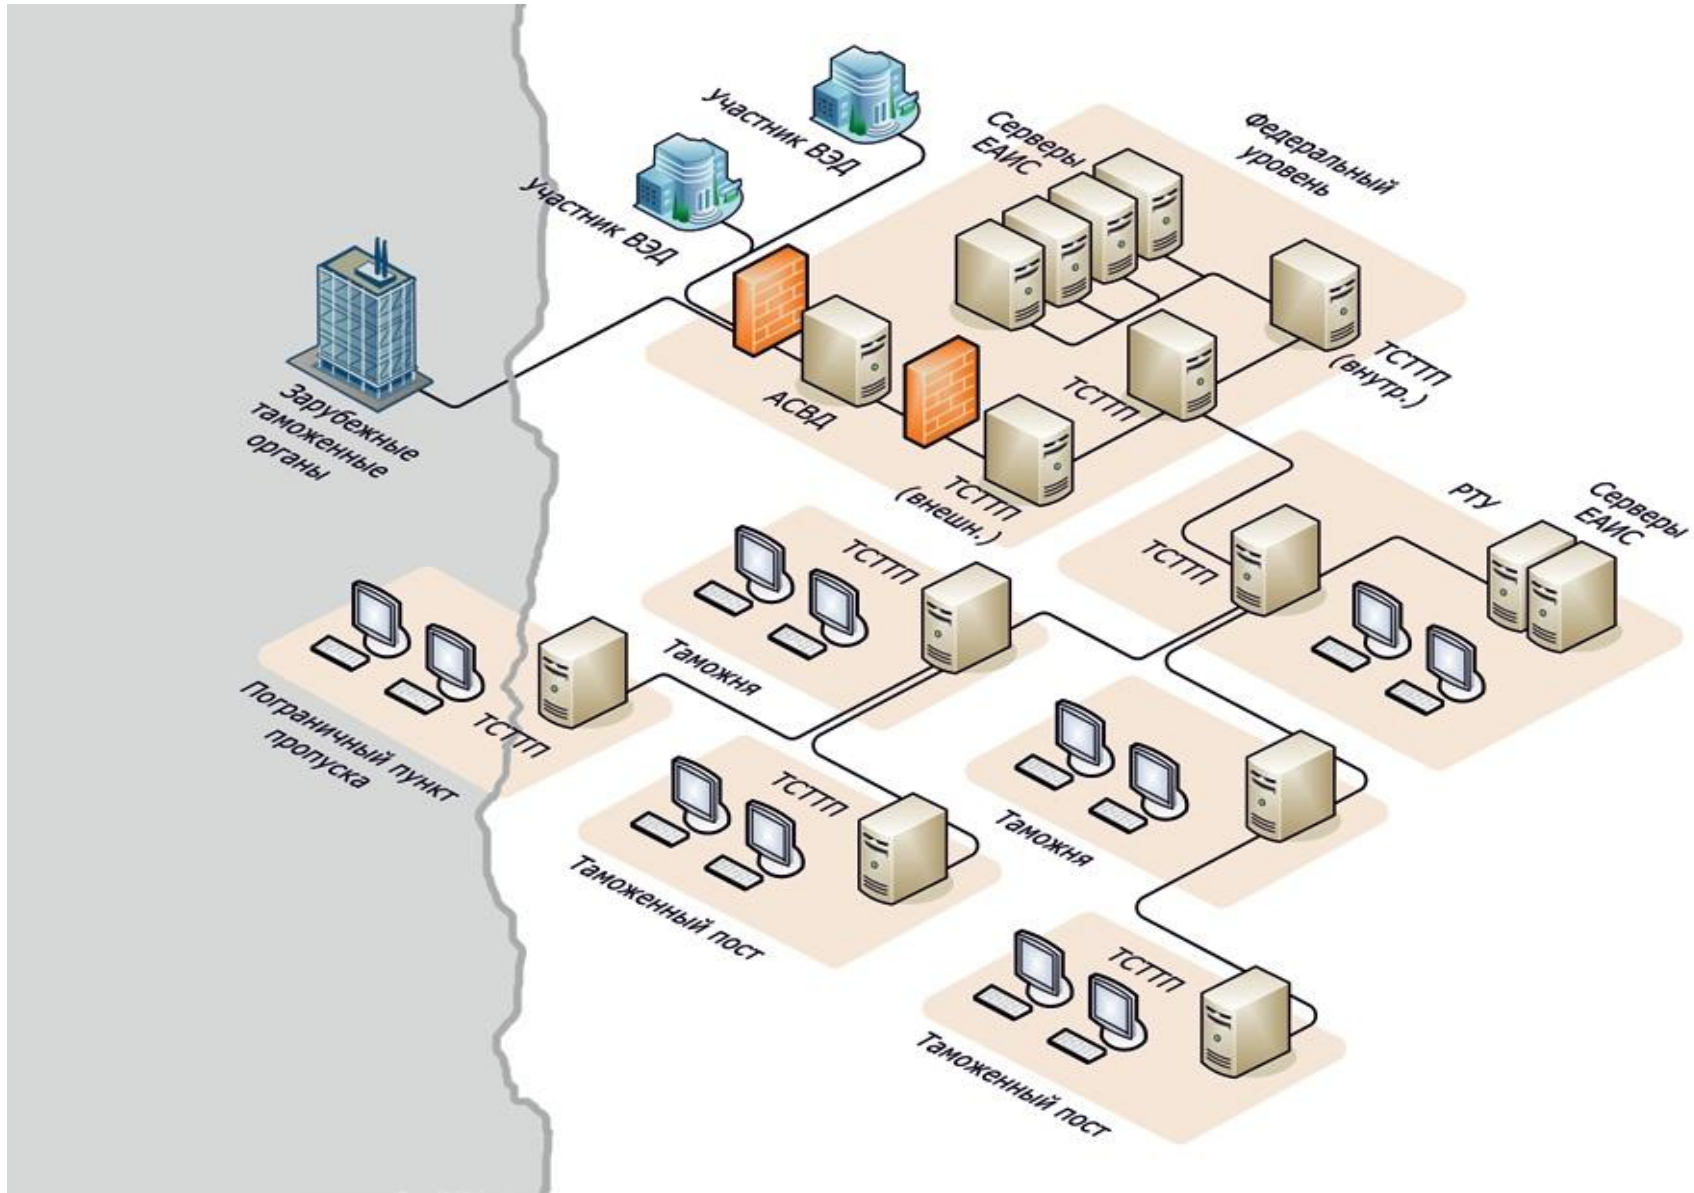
Участник ВЭД

Участник ВЭД

Серверы ЕАИС

Федеральный уровень

Зарубежные таможенные органы

АСВД

ТСТТП

ТСТТП (внутр.)

ТСТТП (внешн.)

РТУ

Серверы ЕАИС

ТСТТП

ТСТТП

Таможня

ТСТТП

Пограничный пункт пропуска

ТСТТП

Таможенный пост

Таможня

ТСТТП

Таможенный пост